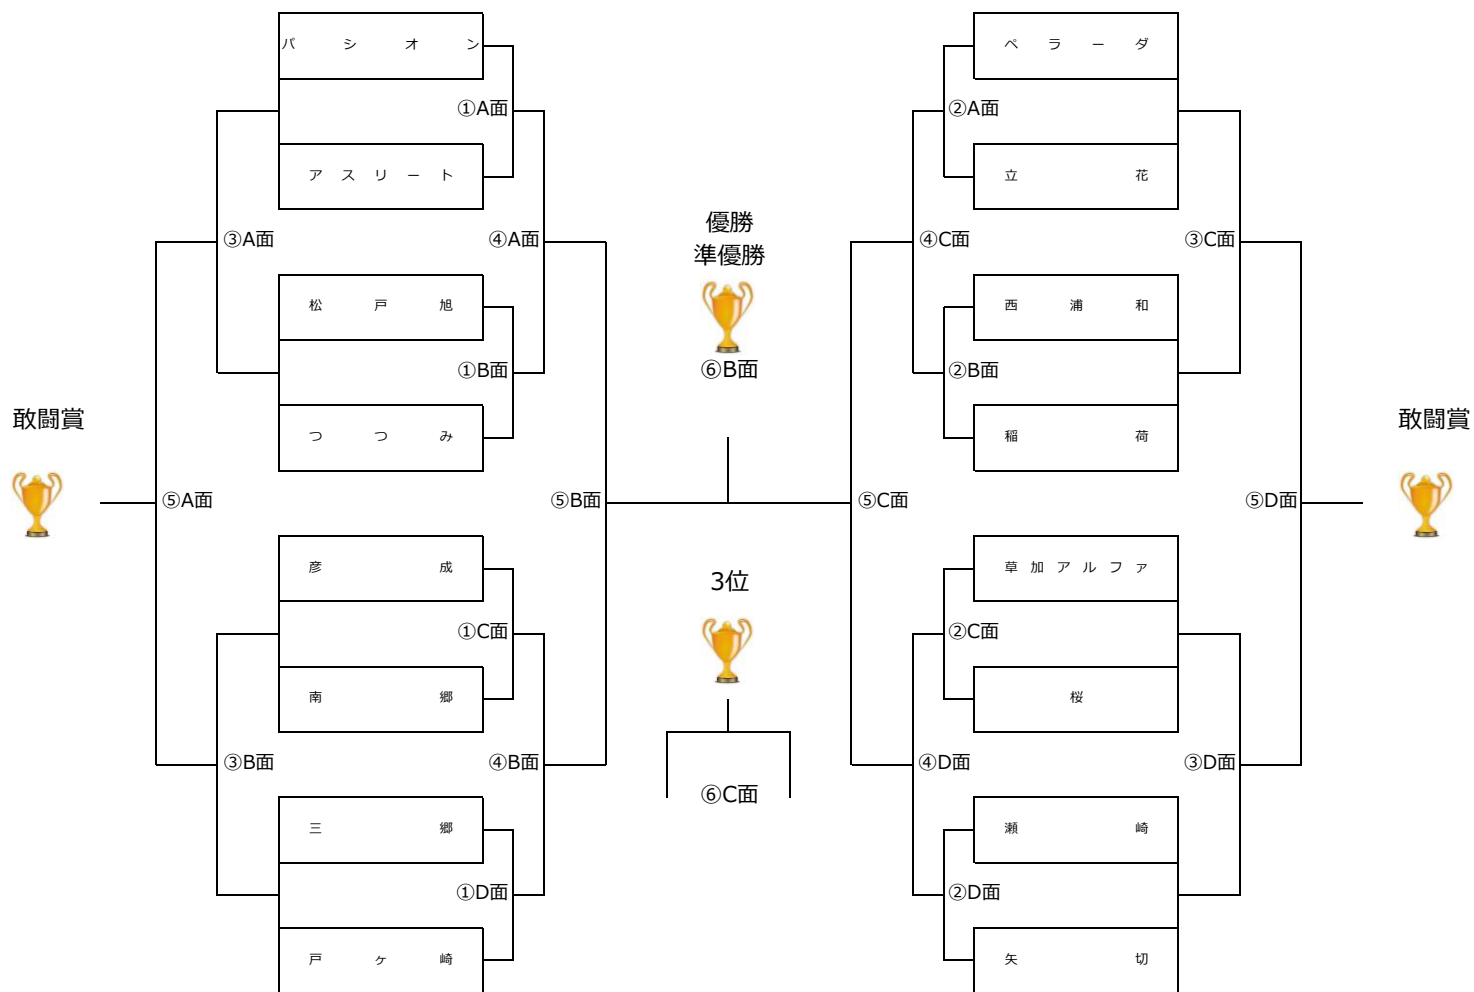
パシオン
①A面
アスリート
③A面
④A面
松戸旭
①B面
つつみ
敢闘賞
⑤A面
⑤B面
彦成
①C面
南郷
③B面
④B面
三郷
①D面
戸ヶ崎

優勝
準優勝
⑥B面
3位
⑥C面

ペラーダ
②A面
立花
④C面
③C面
西浦和
②B面
稲荷
敢闘賞
⑤C面
⑤D面
草加アルファ
②C面
桜
④D面
③D面
瀬崎
②D面
矢切